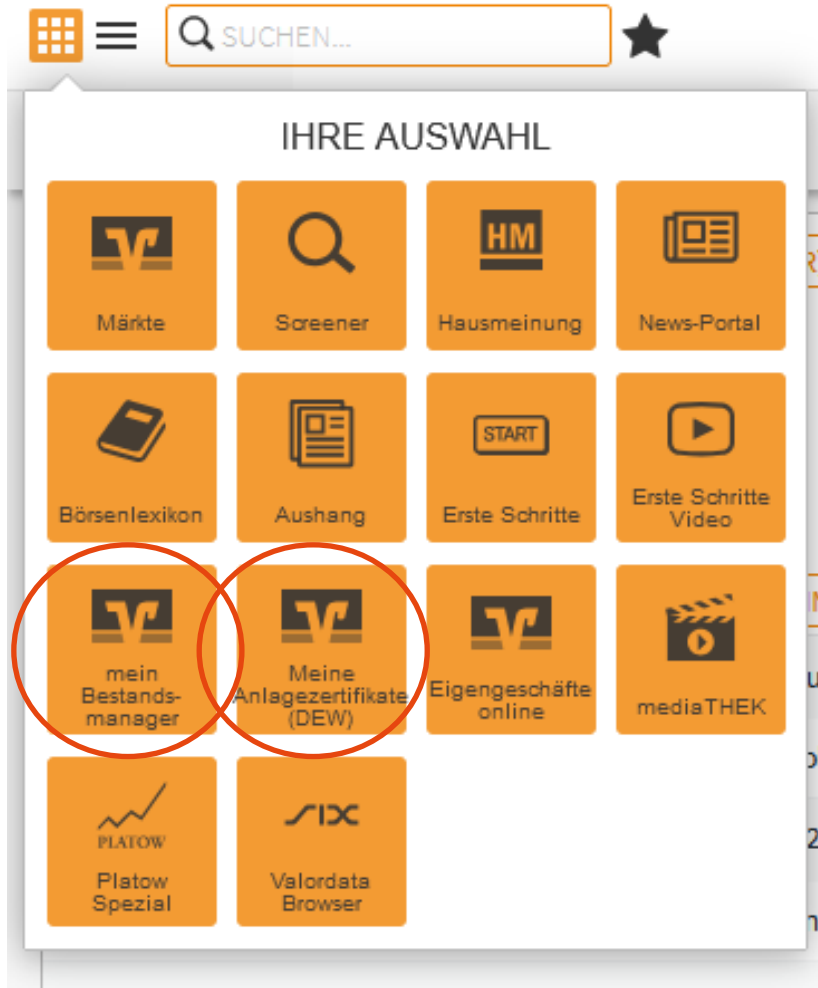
SUCHEN...

IHRE AUSWAHL

Märkte

Screener

HM
Hausmeinung

News-Portal

Börsenlexikon

Aushang

START
Erste Schritte

Erste Schritte Video

mein Bestandsmanager

Meine Anlagezertifikate (DEW)

Eigengeschäfte online

mediaTHEK

PLATOW
Platow Spezial

SIX
Valordata Browser